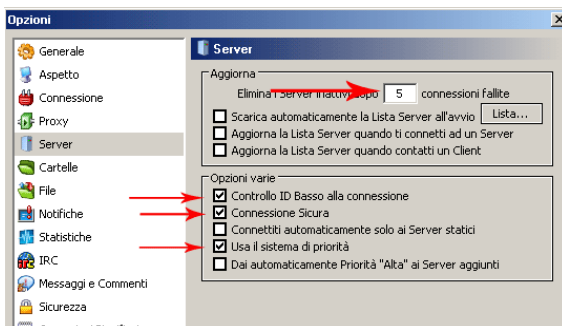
Opzioni

Generale
Aspetto
Connessione
Proxy
Server
Cartelle
File
Notifiche
Statistiche
IRC
Messaggi e Commenti
Sicurezza

Server

Aggiorna
Elimina i Server inattivi dopo 5 connessioni fallite
Scarica automaticamente la Lista Server all'avvio
Lista...
Aggiorna la Lista Server quando ti connetti ad un Server
Aggiorna la Lista Server quando contatti un Client

Opzioni varie
Controllo ID Basso alla connessione
Connessione Sicura
Connettiti automaticamente solo ai Server statici
Usa il sistema di priorità
Dai automaticamente Priorità "Alta" ai Server aggiunti